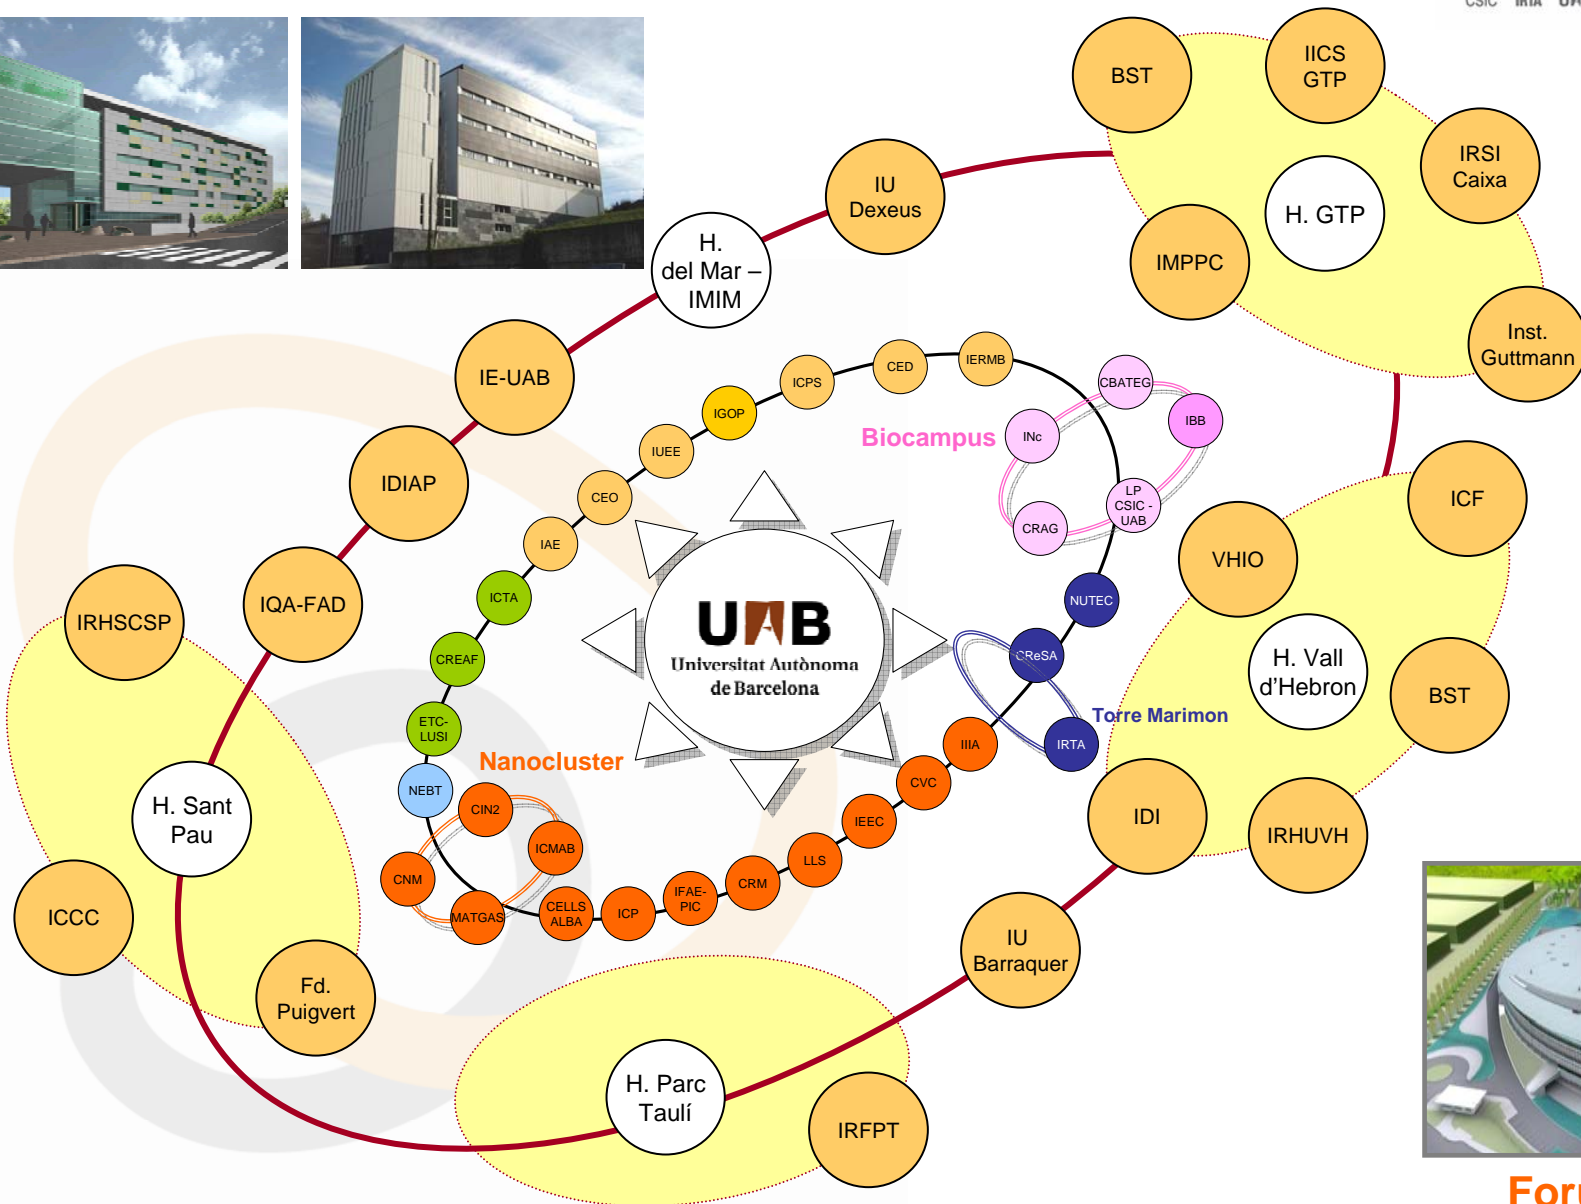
CSIC IRTA UA

BST

IICS GTP

IRSI Caixa

H. GTP

IU Dexeus

IMPPC

Inst. Guttmann

H. del Mar – IMIM

IE-UAB

IERMB

CED

ICPS

IGOP

CBATEG

IBB

INc

Biocampus

IUEE

IDIAP

CEO

LP CSIC - UAB

CRAG

ICF

IAE

VHIO

IQA-FAD

ICTA

NUTEC

UAB
Universitat Autònoma de Barcelona

IRHSCSP

CREAF

CReSA

H. Vall d'Hebron

BST

ETC-LUSI

Torre Marimon

IRTA

IIIA

Nanocluster

NEBT

H. Sant Pau

CIN2

CVC

ICMAB

IEEC

IDI

IRHUVH

CNM

LLS

CRM

MATGAS

CELLS ALBA

ICP

IFAE-PIC

ICCC

IU Barraquer

Fd. Puigvert

H. Parc Taulí

IRFPT

Foru